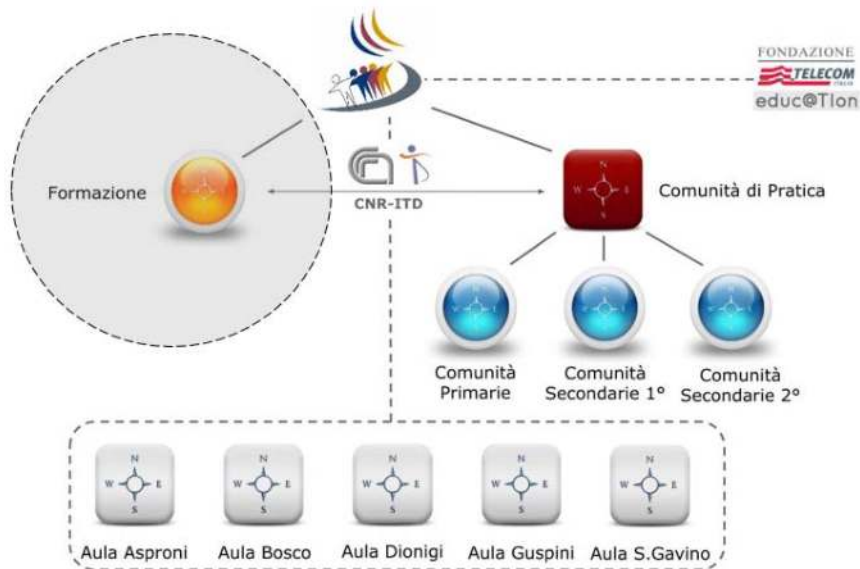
FONDAZIONE
TELECOM
ITALIA
educ@TIon

Formazione

CNR-ITD

Comunità di Pratica

Comunità Primarie

Comunità Secondarie 1°

Comunità Secondarie 2°

Aula Asproni

Aula Bosco

Aula Dionigi

Aula Guspini

Aula S.Gavino